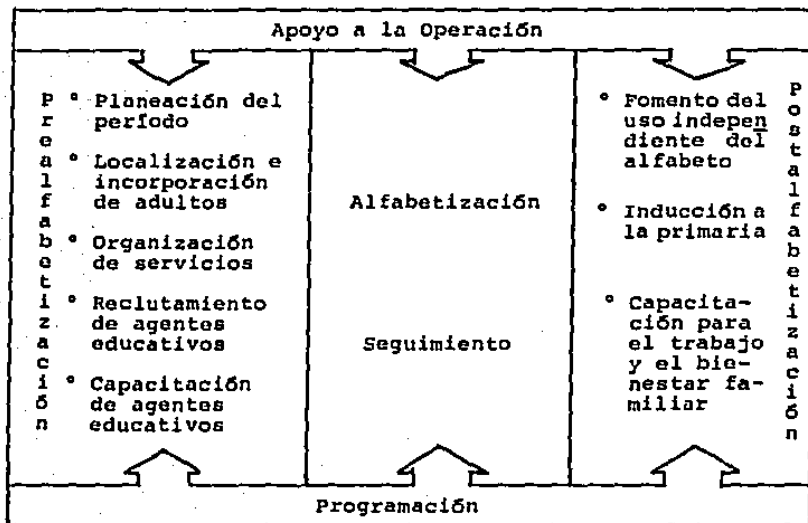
Apoyo a la Operación

Prealfabetización

° Planeación del período

° Localización e incorporación de adultos

° Organización de servicios

° Reclutamiento de agentes educativos

° Capacitación de agentes educativos

Alfabetización

Seguimiento

° Fomento del uso independiente del alfabeto

° Inducción a la primaria

° Capacitación para el trabajo y el bienestar familiar

Postalfabetización

Programación